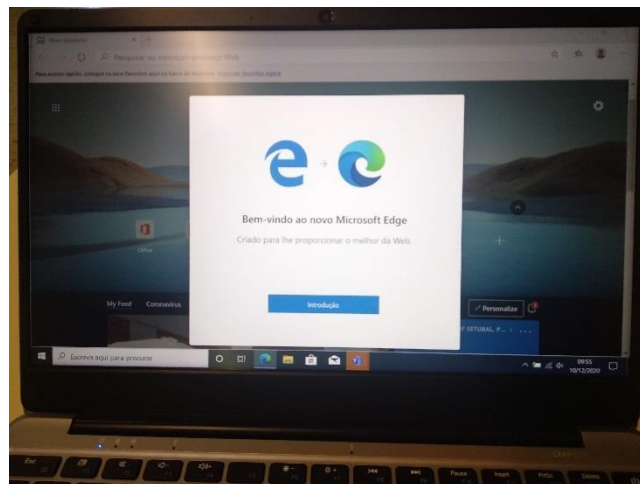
Novo separador

Pesquisar ou introduzir endereço Web

Para acesso rápido, coloque os seus Favoritos aqui na barra de favoritos. Gerir favoritos agora

Office

Bem-vindo ao novo Microsoft Edge

Criado para lhe proporcionar o melhor da Web.

Introdução

My Feed

Coronavirus

Personalize

Escreva aqui para procurar

09:55
10/12/2020

Esc

Pause

Insert

Delete